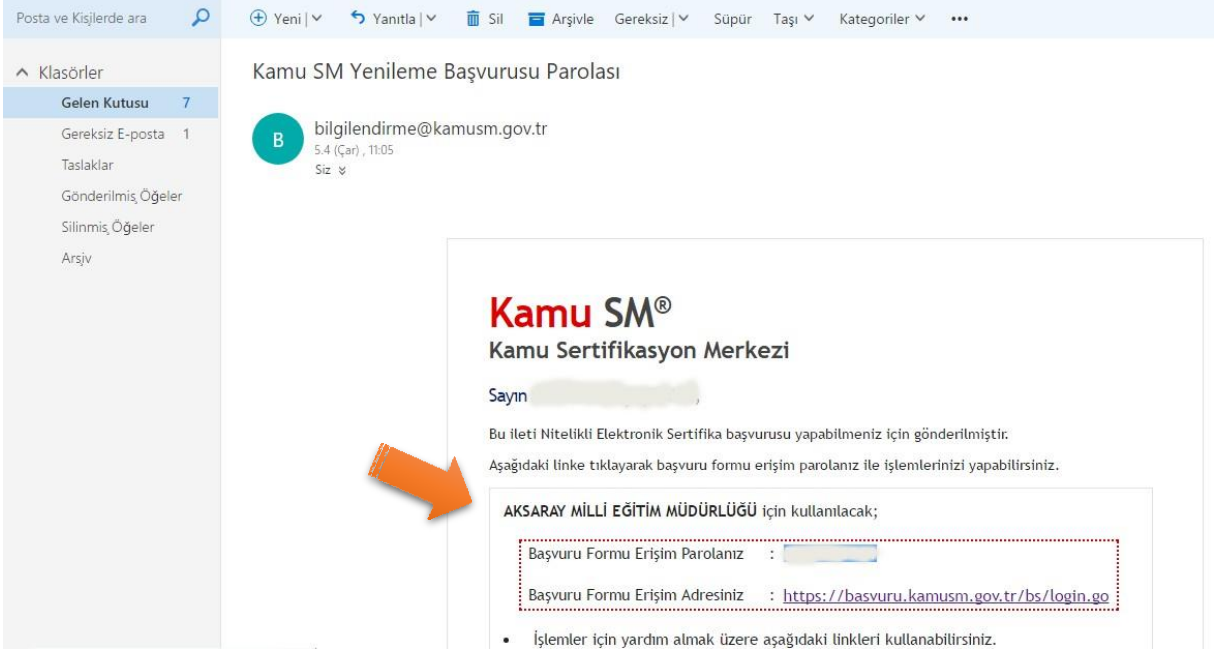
Posta ve Kişilerde ara

Yeni | Yanıtla | Sil Arşivle Gereksiz | Süpür Taşı Kategoriler •••

Klasörler
Gelen Kutusu 7
Gereksiz E-posta 1
Taslaklar
Gönderilmiş Öğeler
Silinmiş Öğeler
Arşiv

Kamu SM Yenileme Başvurusu Parolası

B
bilgilendirme@kamusm.gov.tr
5.4 (Çar) , 11:05
Siz

Kamu SM®
Kamu Sertifikasyon Merkezi

Sayın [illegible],

Bu ileti Nitelikli Elektronik Sertifika başvurusu yapabilmeniz için gönderilmiştir.

Aşağıdaki linke tıklayarak başvuru formu erişim parolanız ile işlemlerinizi yapabilirsiniz.

AKSARAY MİLLİ EĞİTİM MÜDÜRLÜĞÜ için kullanılacak;

Başvuru Formu Erişim Parolanız : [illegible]

Başvuru Formu Erişim Adresiniz : https://basvuru.kamusm.gov.tr/bs/login.go

• İşlemler için yardım almak üzere aşağıdaki linkleri kullanabilirsiniz.